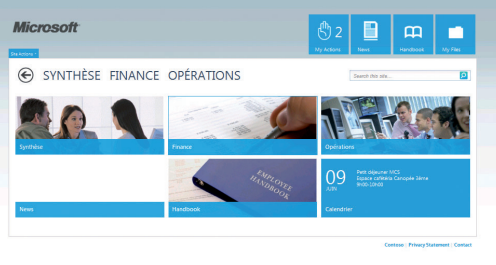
Microsoft

Site Actions

2
My Actions

News

Handbook

My Files

SYNTHÈSE FINANCE OPÉRATIONS

Search this site...

Synthèse

Finance

Opérations

EMPLOYEE HANDBOOK

News

Handbook

09
JUIN

Petit déjeuner VICS
Espace cafétéria Concepts 3ème
9h00-10h00

Calendrier

Contexte | Privacy Statement | Contact